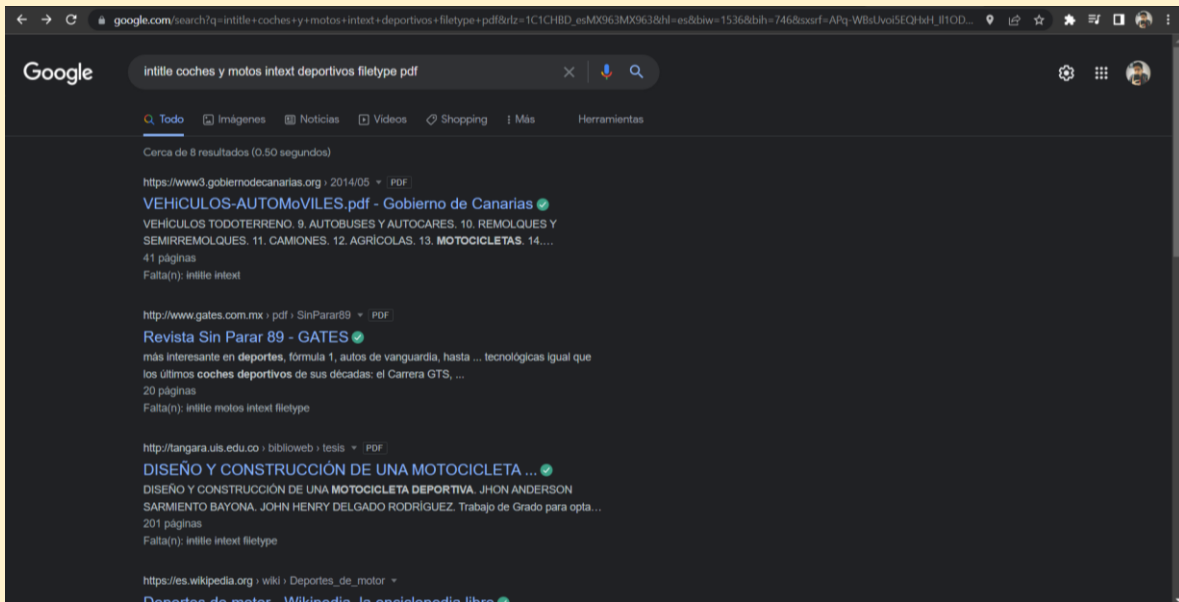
google.com/search?q=intitle+coches+y+motos+intext+deportivos+filetype+pdf&rlz=1C1CHBD_esMX963MX963&hl=es&biw=1536&bih=746&sxsrf=APq-WBsUvoi5EQHxH_lI1OD...

Google

intitle coches y motos intext deportivos filetype pdf

Todo Imágenes Noticias Videos Shopping Más Herramientas

Cerca de 8 resultados (0.50 segundos)

https://www3.gobiernodecanarias.org › 2014/05 PDF
VEHiCULOS-AUTOMoVILES.pdf - Gobierno de Canarias
VEHÍCULOS TODOTERRENO. 9. AUTOBUSES Y AUTOCARES. 10. REMOLQUES Y SEMIRREMOLQUES. 11. CAMIONES. 12. AGRÍCOLAS. 13. MOTOCICLETAS. 14....
41 páginas
Falta(n): intitle intext

http://www.gates.com.mx › pdf › SinParar89 PDF
Revista Sin Parar 89 - GATES
más interesante en deportes, fórmula 1, autos de vanguardia, hasta ... tecnológicas igual que los últimos coches deportivos de sus décadas: el Carrera GTS, ...
20 páginas
Falta(n): intitle motos intext filetype

http://tangara.uis.edu.co › biblioweb › tesis PDF
DISEÑO Y CONSTRUCCIÓN DE UNA MOTOCICLETA ...
DISEÑO Y CONSTRUCCIÓN DE UNA MOTOCICLETA DEPORTIVA. JHON ANDERSON SARMIENTO BAYONA. JOHN HENRY DELGADO RODRÍGUEZ. Trabajo de Grado para opta...
201 páginas
Falta(n): intitle intext filetype

https://es.wikipedia.org › wiki › Deportes_de_motor
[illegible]